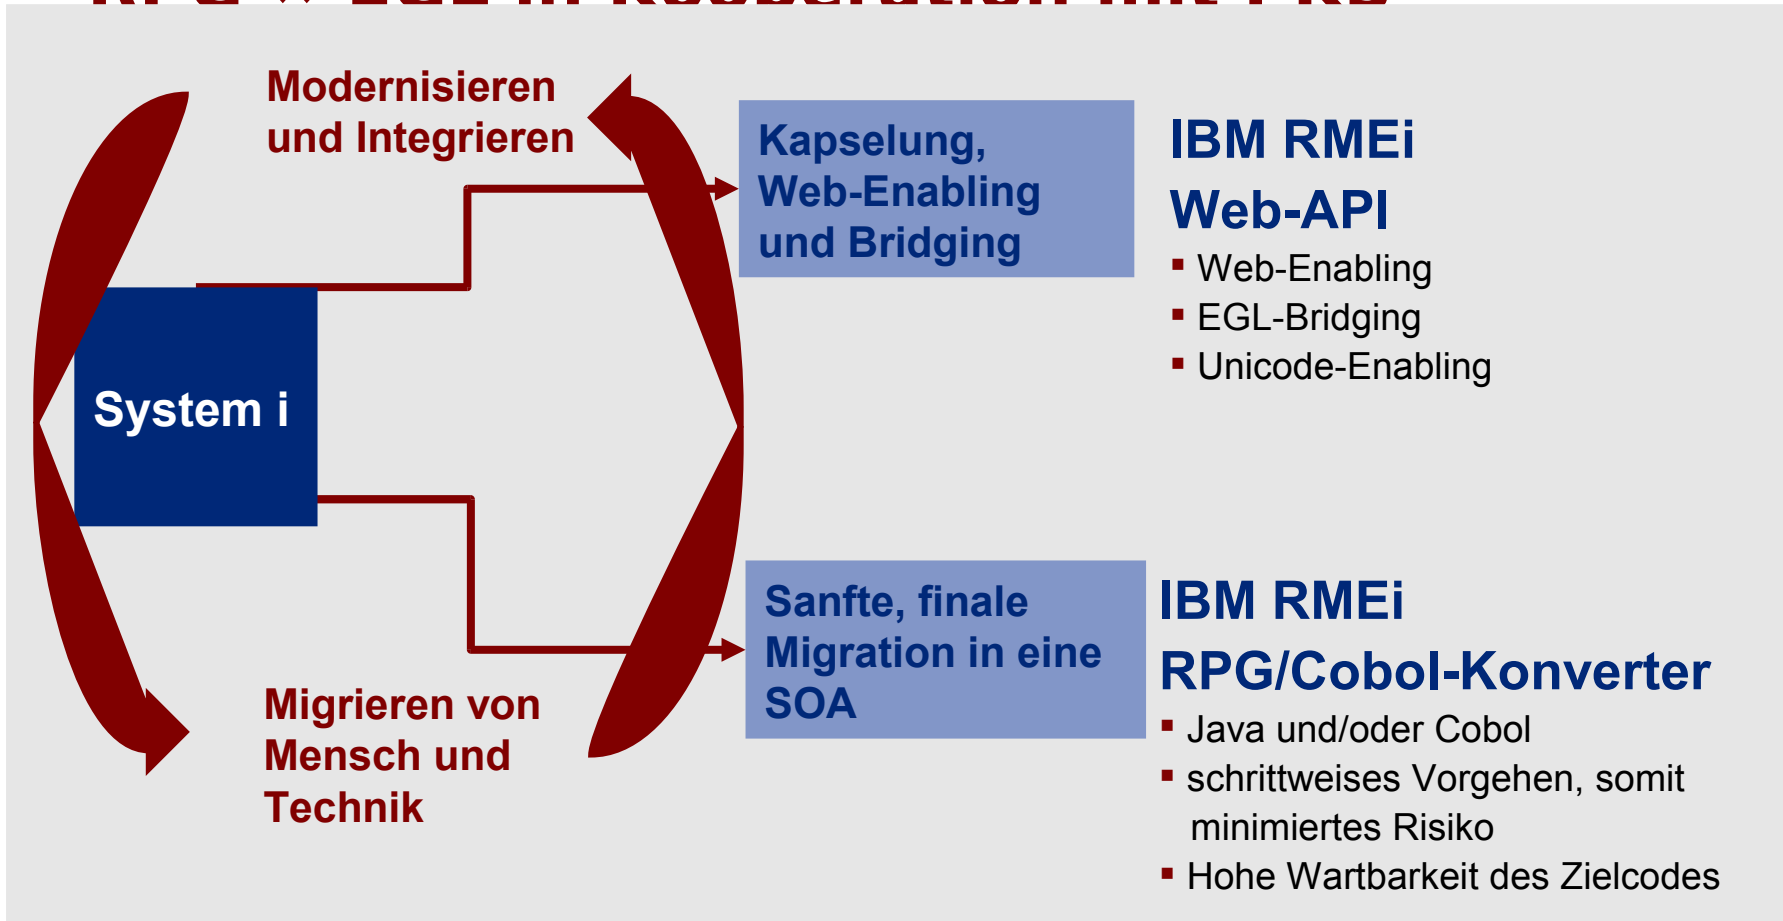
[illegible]

Modernisieren und Integrieren

System i

Migrieren von Mensch und Technik

Kapselung, Web-Enabling und Bridging

IBM RMEi
Web-API
▪ Web-Enabling
▪ EGL-Bridging
▪ Unicode-Enabling

Sanfte, finale Migration in eine SOA

IBM RMEi
RPG/Cobol-Konverter
▪ Java und/oder Cobol
▪ schrittweises Vorgehen, somit minimiertes Risiko
▪ Hohe Wartbarkeit des Zielcodes